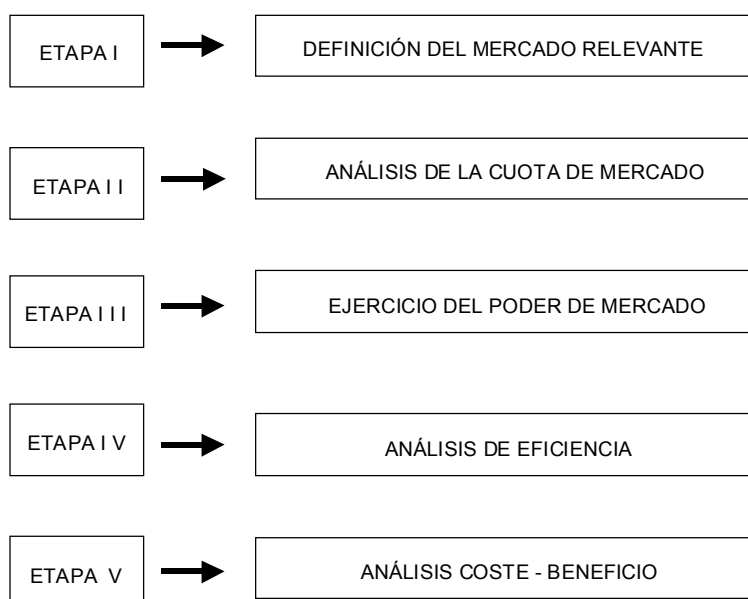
ETAPA I

DEFINICIÓN DEL MERCADO RELEVANTE

ETAPA I I

ANÁLISIS DE LA CUOTA DE MERCADO

ETAPA I I I

EJERCICIO DEL PODER DE MERCADO

ETAPA I V

ANÁLISIS DE EFICIENCIA

ETAPA V

ANÁLISIS COSTE - BENEFICIO